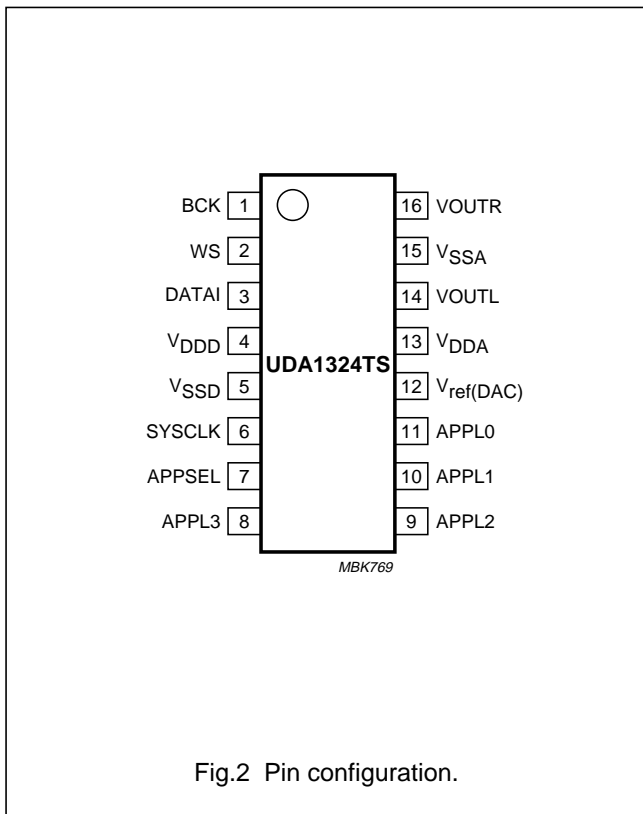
BCK 1
WS 2
DATAI 3
$V_{DDD}$ 4
$V_{SSD}$ 5
SYSCLK 6
APPSEL 7
APPL3 8

UDA1324TS

16 VOUTR
15 $V_{SSA}$
14 VOUTL
13 $V_{DDA}$
12 $V_{ref(DAC)}$
11 APPL0
10 APPL1
9 APPL2

MBK769

Fig.2 Pin configuration.